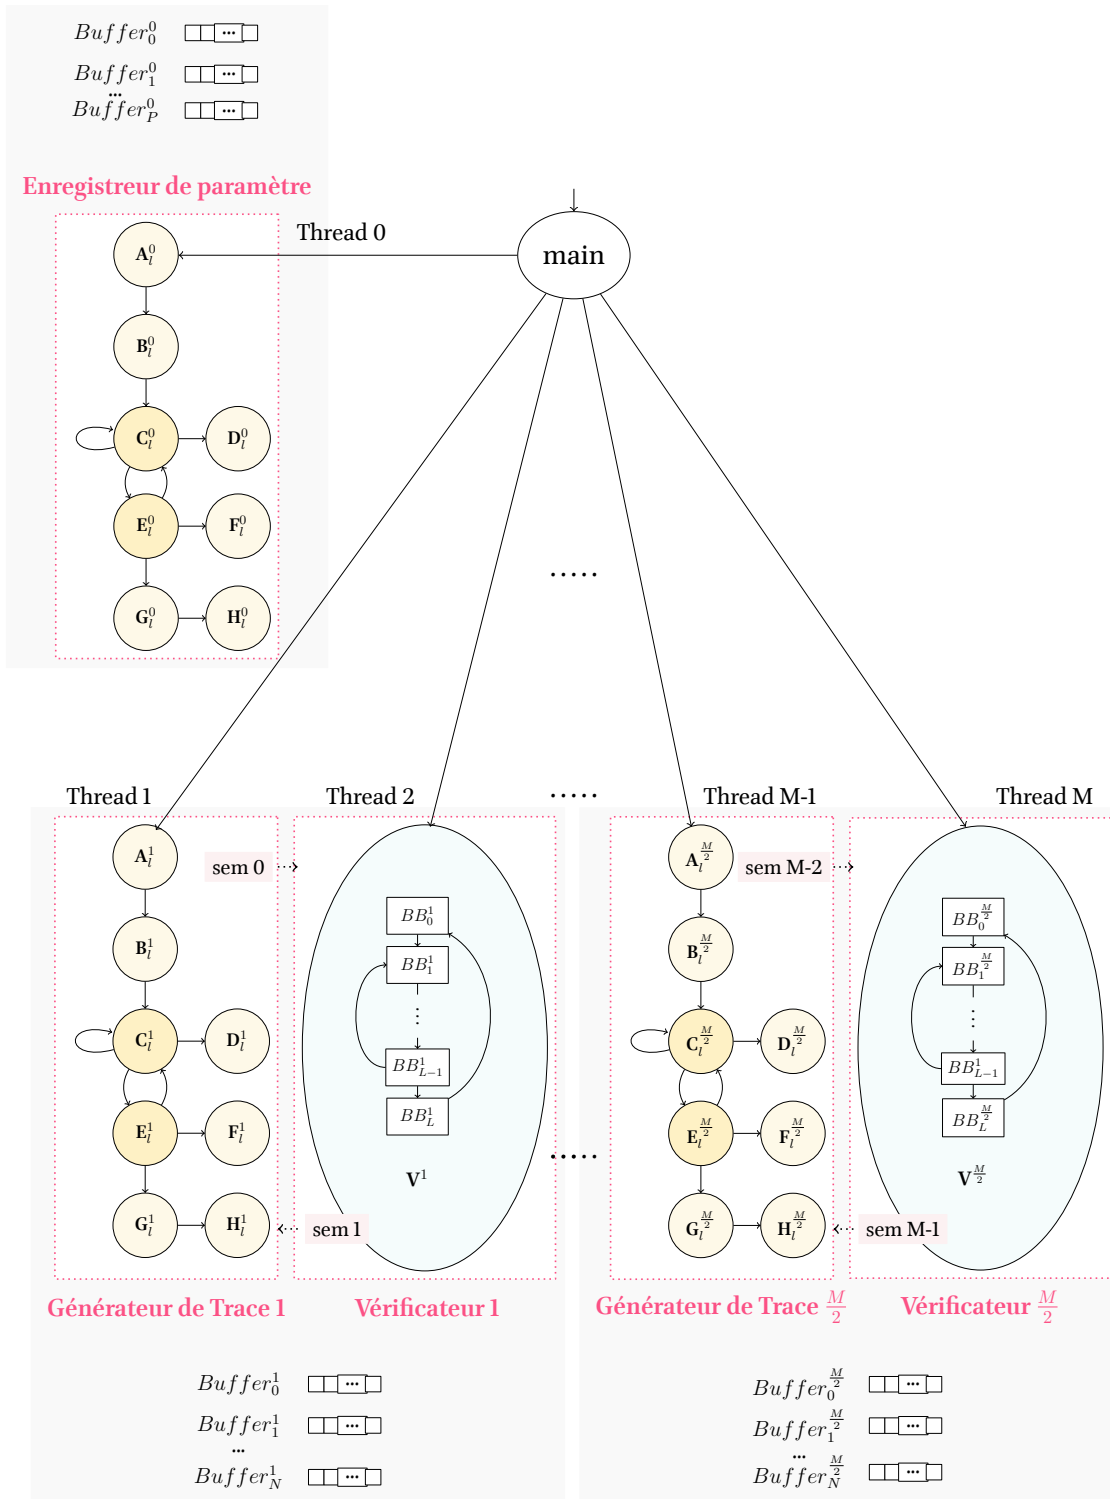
$Buffer_0^0$ ···
$Buffer_1^0$ ···
···
$Buffer_P^0$ ···

Enregistreur de paramètre

Thread 0

main

$\mathbf{A}_l^0$
$\mathbf{B}_l^0$
$\mathbf{C}_l^0$
$\mathbf{D}_l^0$
$\mathbf{E}_l^0$
$\mathbf{F}_l^0$
$\mathbf{G}_l^0$
$\mathbf{H}_l^0$

.....

Thread 1

Thread 2

.....

Thread M-1

Thread M

$\mathbf{A}_l^1$
sem 0
$\mathbf{B}_l^1$
$\mathbf{C}_l^1$
$\mathbf{D}_l^1$
$\mathbf{E}_l^1$
$\mathbf{F}_l^1$
$\mathbf{G}_l^1$
$\mathbf{H}_l^1$
sem 1

$BB_0^1$
$BB_1^1$
⋮
$BB_{L-1}^1$
$BB_L^1$
$\mathbf{V}^1$

.....

$\mathbf{A}_l^{\frac{M}{2}}$
sem M-2
$\mathbf{B}_l^{\frac{M}{2}}$
$\mathbf{C}_l^{\frac{M}{2}}$
$\mathbf{D}_l^{\frac{M}{2}}$
$\mathbf{E}_l^{\frac{M}{2}}$
$\mathbf{F}_l^{\frac{M}{2}}$
$\mathbf{G}_l^{\frac{M}{2}}$
$\mathbf{H}_l^{\frac{M}{2}}$
sem M-1

$BB_0^{\frac{M}{2}}$
$BB_1^{\frac{M}{2}}$
⋮
$BB_{L-1}^1$
$BB_L^{\frac{M}{2}}$
$\mathbf{V}^{\frac{M}{2}}$

Générateur de Trace 1

Vérificateur 1

Générateur de Trace $\frac{M}{2}$

Vérificateur $\frac{M}{2}$

$Buffer_0^1$ ···
$Buffer_1^1$ ···
···
$Buffer_N^1$ ···

$Buffer_0^{\frac{M}{2}}$ ···
$Buffer_1^{\frac{M}{2}}$ ···
···
$Buffer_N^{\frac{M}{2}}$ ···